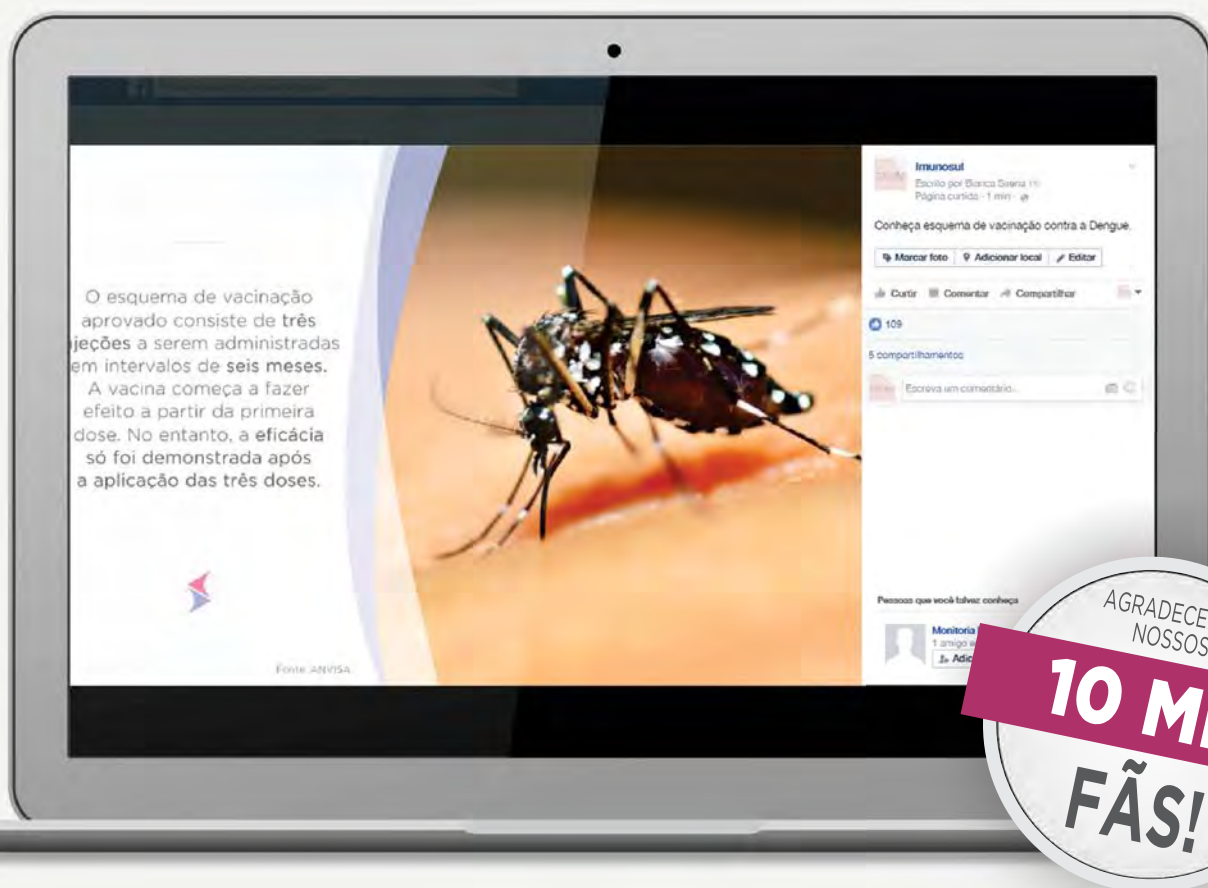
O esquema de vacinação aprovado consiste de três jeções a serem administradas em intervalos de seis meses. A vacina começa a fazer efeito a partir da primeira dose. No entanto, a eficácia só foi demonstrada após a aplicação das três doses.

Fonte ANVISA

Imunosul
Escrito por Bianca Serena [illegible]
Página curtida · 1 min ·

Conheça esquema de vacinação contra a Dengue.

Marcar foto | Adicionar local | Editar

Curtir | Comentar | Compartilhar

109

5 compartilhamentos

Escreva um comentário...

Pessoas que você talvez conheça

Monitoria
1 amigo e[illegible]
Adic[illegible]

AGRADECE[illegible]
NOSSOS
10 M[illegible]
FÃS!